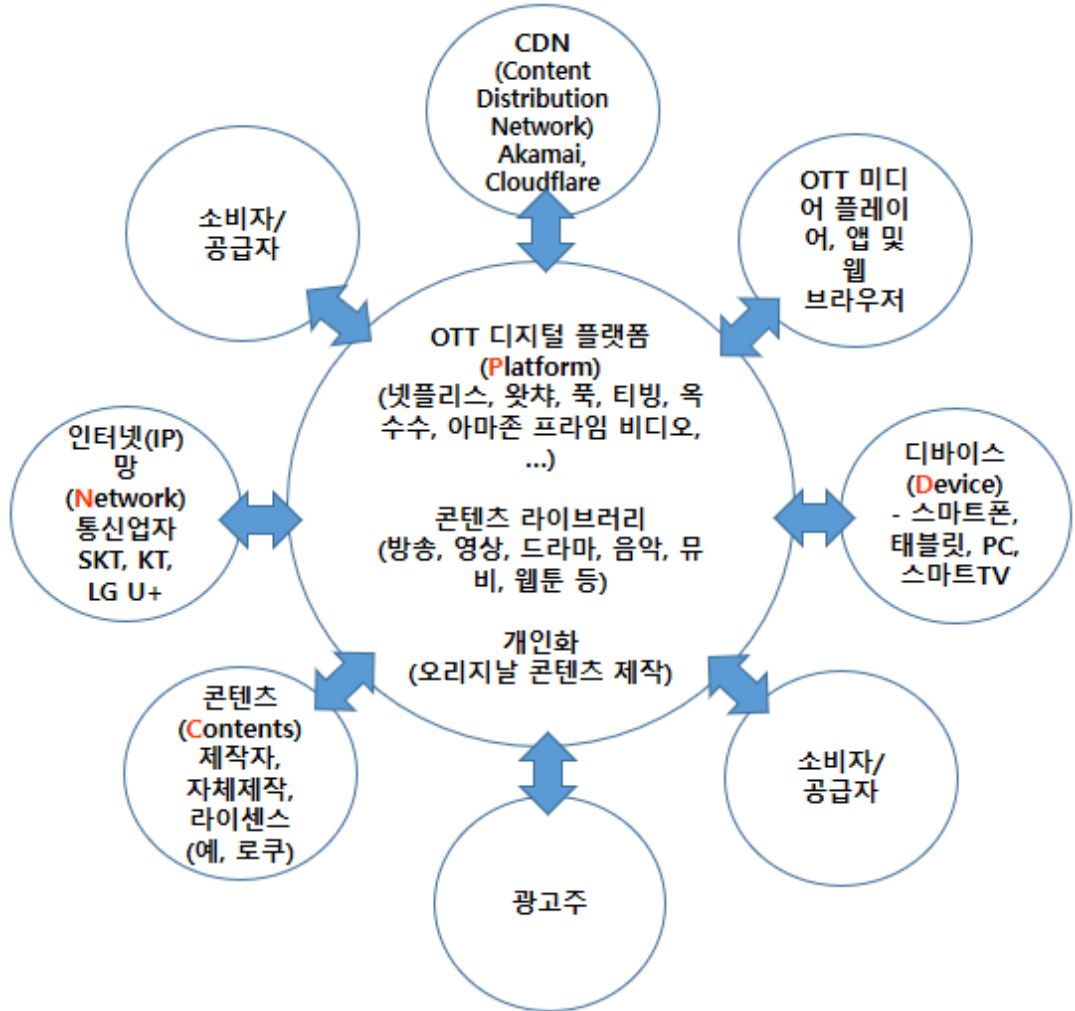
CDN
(Content Distribution Network)
Akamai, Cloudflare

소비자/
공급자

OTT 미디어 플레이어, 앱 및 웹
브라우저

OTT 디지털 플랫폼
(Platform)
(넷플리스, 왓차, 푹, 티빙, 옥수수, 아마존 프라임 비디오, …)

콘텐츠 라이브러리
(방송, 영상, 드라마, 음악, 뮤비, 웹툰 등)

개인화
(오리지날 콘텐츠 제작)

인터넷(IP) 망
(Network)
통신업자
SKT, KT, LG U+

디바이스
(Device)
- 스마트폰, 태블릿, PC, 스마트TV

콘텐츠
(Contents)
제작자, 자체제작, 라이센스
(예, 로쿠)

소비자/
공급자

광고주